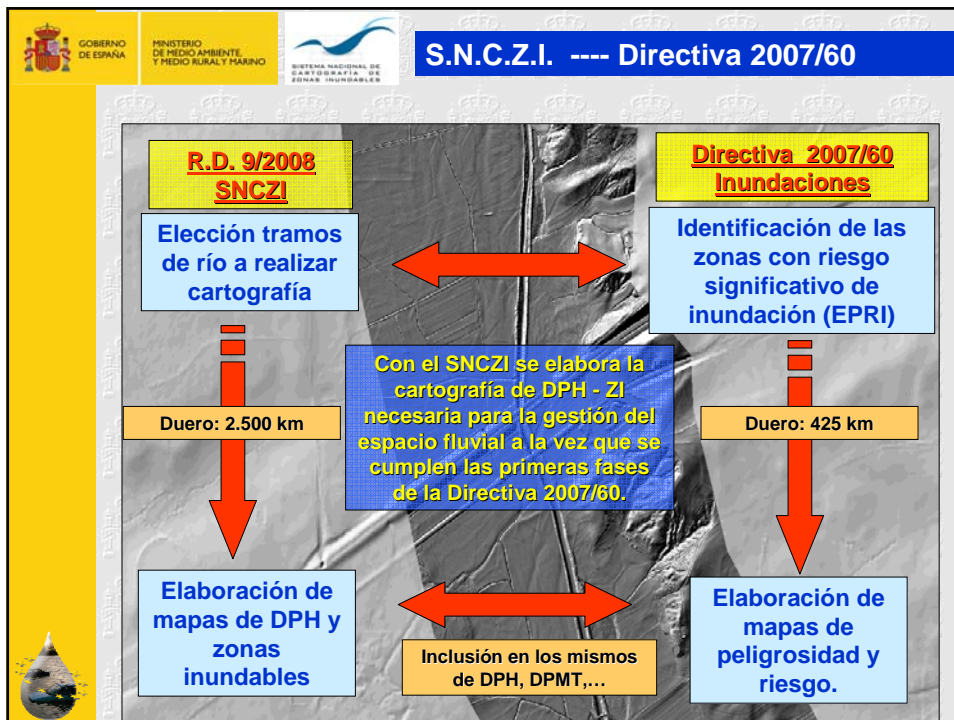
GOBIERNO DE ESPAÑA

MINISTERIO DE MEDIO AMBIENTE, Y MEDIO RURAL Y MARINO

SISTEMA NACIONAL DE CARTOGRAFÍA DE ZONAS INUNDABLES

S.N.C.Z.I. ---- Directiva 2007/60

R.D. 9/2008
SNCZI

Directiva 2007/60
Inundaciones

Elección tramos de río a realizar cartografía

Identificación de las zonas con riesgo significativo de inundación (EPRI)

Con el SNCZI se elabora la cartografía de DPH - ZI necesaria para la gestión del espacio fluvial a la vez que se cumplen las primeras fases de la Directiva 2007/60.

Duero: 2.500 km

Duero: 425 km

Elaboración de mapas de DPH y zonas inundables

Elaboración de mapas de peligrosidad y riesgo.

Inclusión en los mismos de DPH, DPMT,…